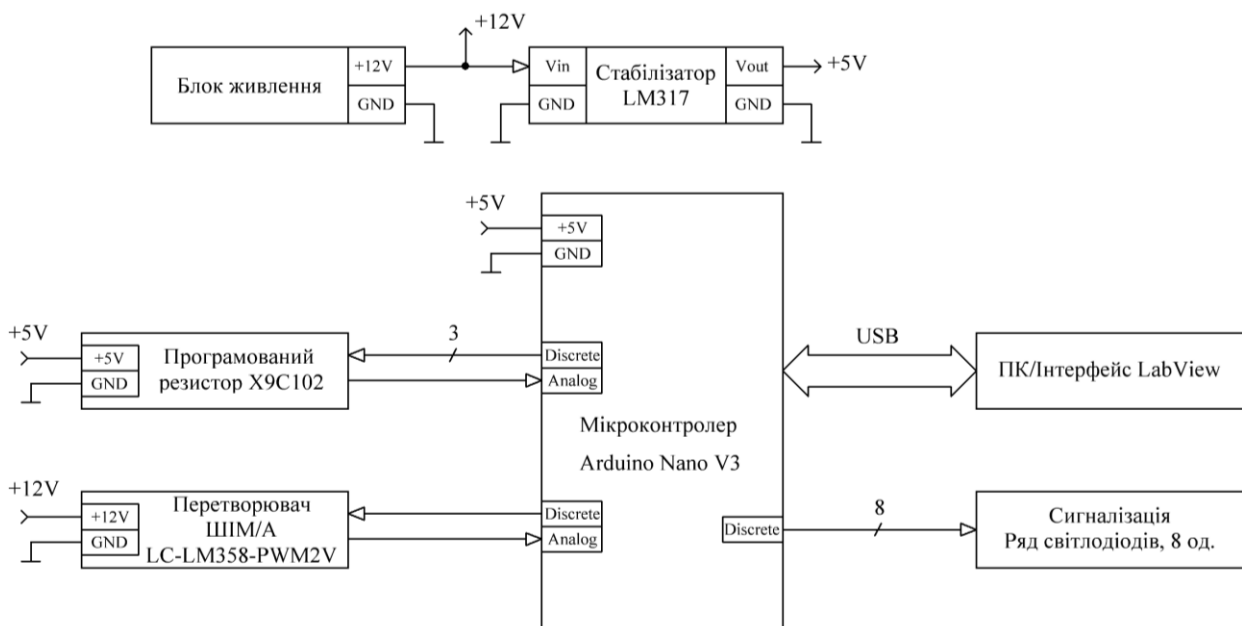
+12V

Блок живлення

+12V

GND

Vin

GND

Стабілізатор LM317

Vout

GND

+5V

+5V

+5V

GND

+5V

+5V

GND

Програмований резистор X9C102

3

Discrete

Analog

USB

ПК/Інтерфейс LabView

Мікроконтролер

Arduino Nano V3

+12V

+12V

GND

Перетворювач ШІМ/А LC-LM358-PWM2V

Discrete

Analog

Discrete

8

Сигналізація Ряд світлодіодів, 8 од.